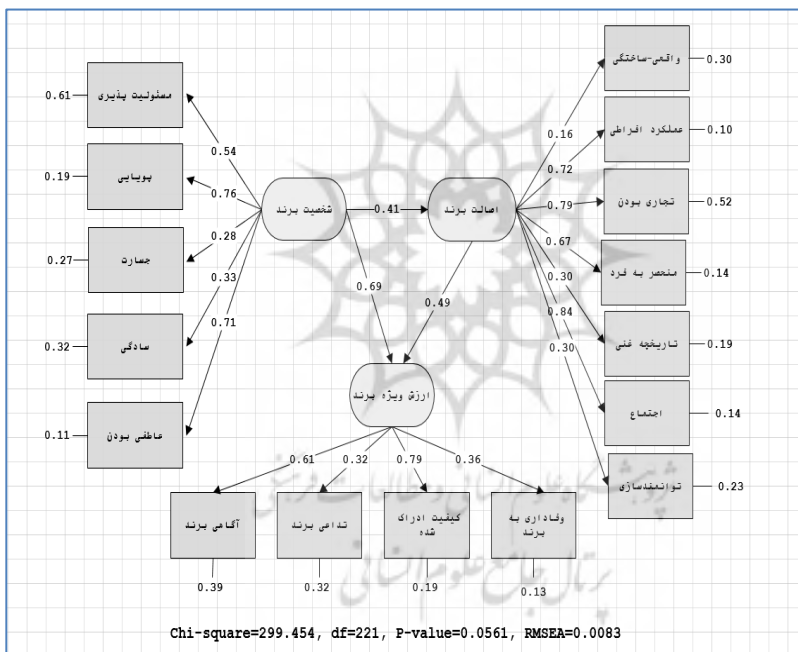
0.61 مسئولیت پذیری
0.19 پویایی
0.27 جسارت
0.32 سادگی
0.11 عاطفی بودن

0.54
0.76
0.28
0.33
0.71

شخصیت برند
0.41
اصالت برند
0.69
0.49
ارزش ویژه برند

0.16
0.72
0.79
0.67
0.30
0.84
0.30

واقعی-ساختگی 0.30
عملکرد افراطی 0.10
تجاری بودن 0.52
منحصر به فرد 0.14
تاریخچه غنی 0.19
اجتماع 0.14
توانمندسازی 0.23

0.61
0.32
0.79
0.36

آگاهی برند
تداعی برند
کیفیت ادراک شده
وفاداری به برند

0.39
0.32
0.19
0.13

Chi-square=299.454, df=221, P-value=0.0561, RMSEA=0.0083